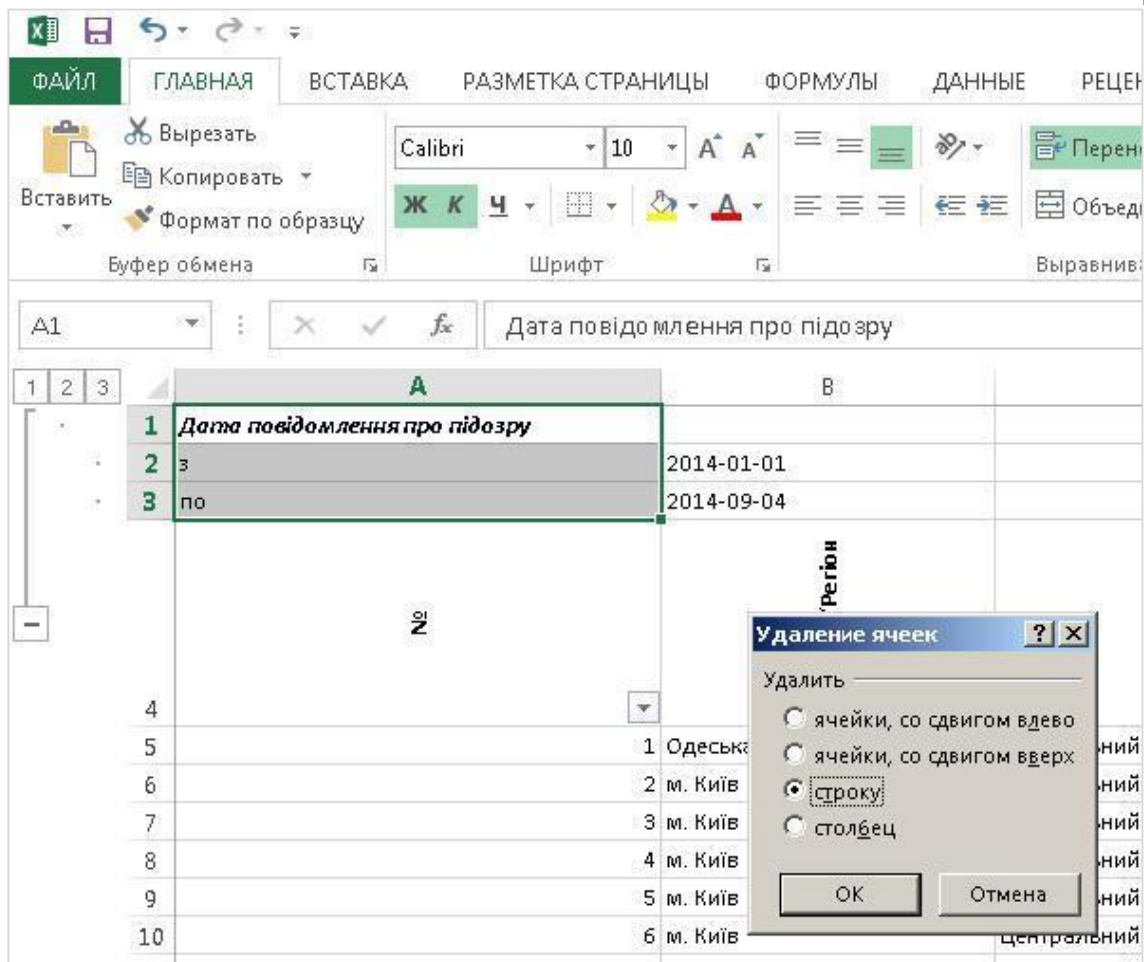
ФАЙЛ ГЛАВНАЯ ВСТАВКА РАЗМЕТКА СТРАНИЦЫ ФОРМУЛЫ ДАННЫЕ РЕЦЕ

Вставить
Вырезать
Копировать
Формат по образцу
Буфер обмена

Calibri 10
Ж К Ч
Шрифт

Перен
Объед
Выравнив

A1
Дата повідомлення про підозру

1 2 3

| | A | B |
|---|---|---|
| 1 | Дата повідомлення про підозру | |
| 2 | з | 2014-01-01 |
| 3 | по | 2014-09-04 |
| 4 | № | Регіон |
| 5 | 1 | Одеськ |
| 6 | 2 | м. Київ |
| 7 | 3 | м. Київ |
| 8 | 4 | м. Київ |
| 9 | 5 | м. Київ |
| 10 | 6 | м. Київ |

ний
ний
ний
ний
ний
Центральний

Удаление ячеек
Удалить
ячейки, со сдвигом влево
ячейки, со сдвигом вверх
строку
столбец
OK
Отмена